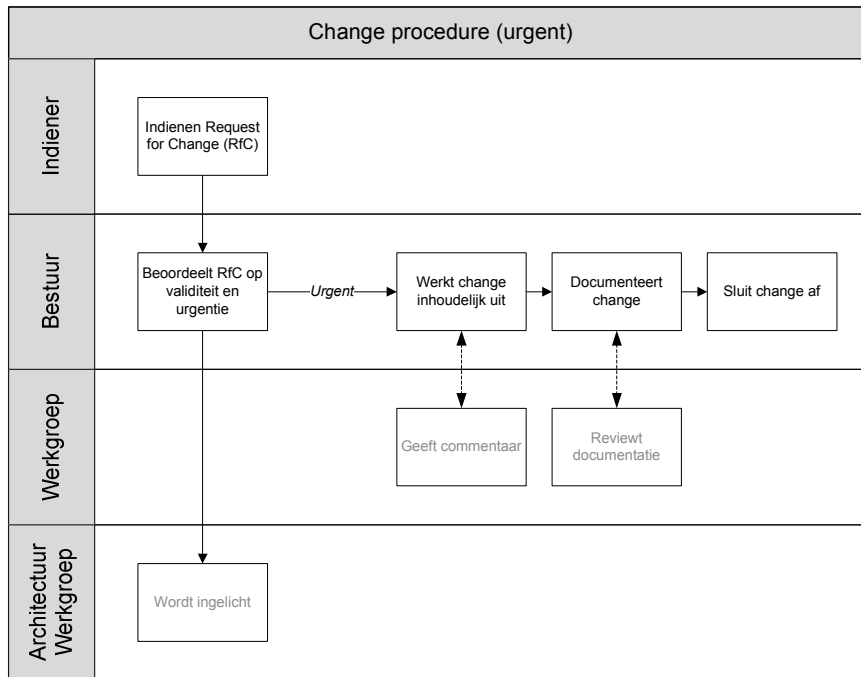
Change procedure (urgent)

Indiener

Indienen Request for Change (RfC)

Bestuur

Beoordeelt RfC op validiteit en urgentie

Urgent

Werkt change inhoudelijk uit

Documenteert change

Sluit change af

Werkgroep

Geeft commentaar

Reviewt documentatie

Architectuur Werkgroep

Wordt ingelicht